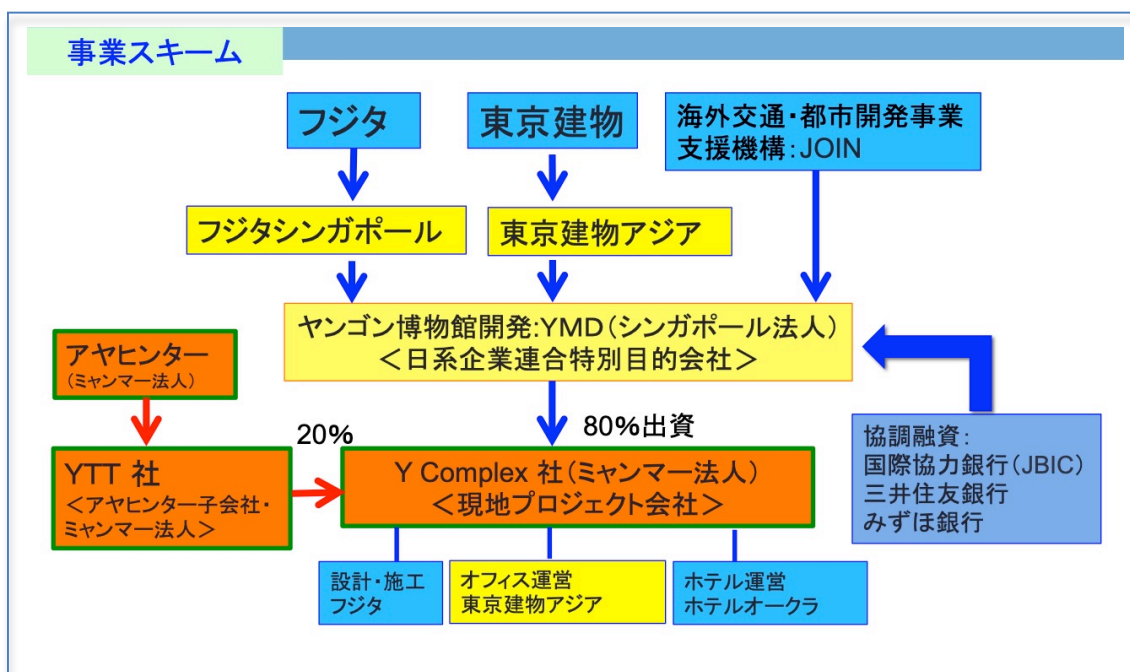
事業スキーム

フジタ

東京建物

海外交通・都市開発事業支援機構：JOIN

フジタシンガポール

東京建物アジア

ヤンゴン博物館開発:YMD（シンガポール法人）
＜日系企業連合特別目的会社＞

アヤヒンター
（ミャンマー法人）

80%出資

20%

協調融資：
国際協力銀行（JBIC）
三井住友銀行
みずほ銀行

YTT 社
＜アヤヒンター子会社・ミャンマー法人＞

Y Complex 社（ミャンマー法人）
＜現地プロジェクト会社＞

設計・施工
フジタ

オフィス運営
東京建物アジア

ホテル運営
ホテルオークラ